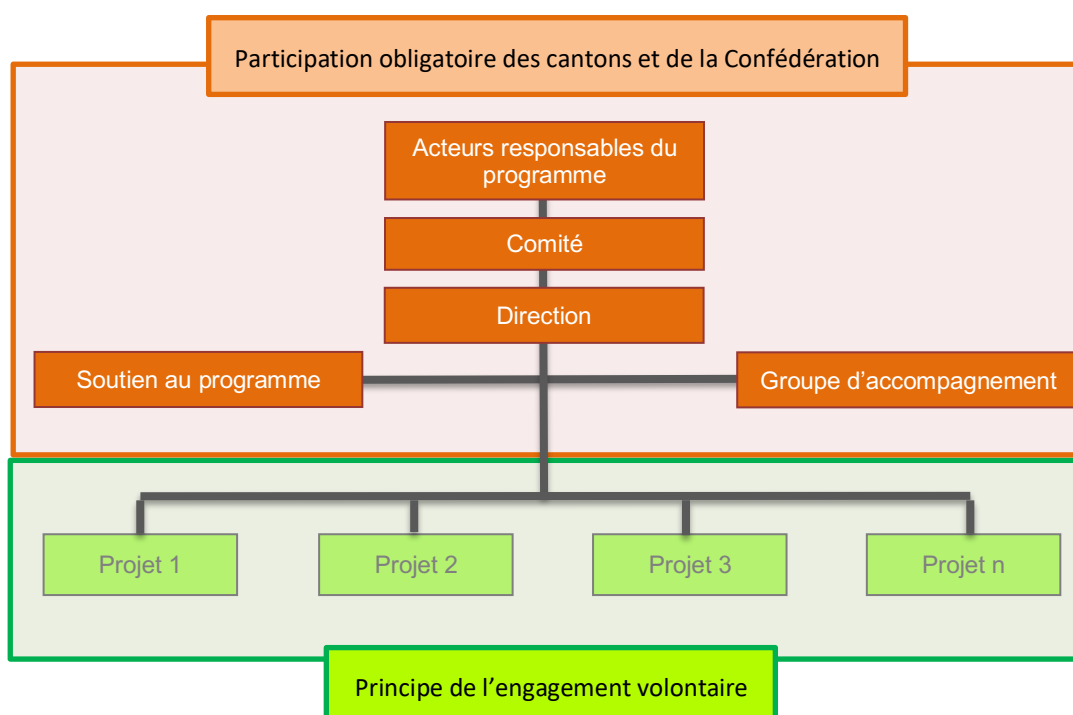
Participation obligatoire des cantons et de la Confédération

Acteurs responsables du programme

Comité

Direction

Soutien au programme

Groupe d’accompagnement

Projet 1

Projet 2

Projet 3

Projet n

Principe de l’engagement volontaire